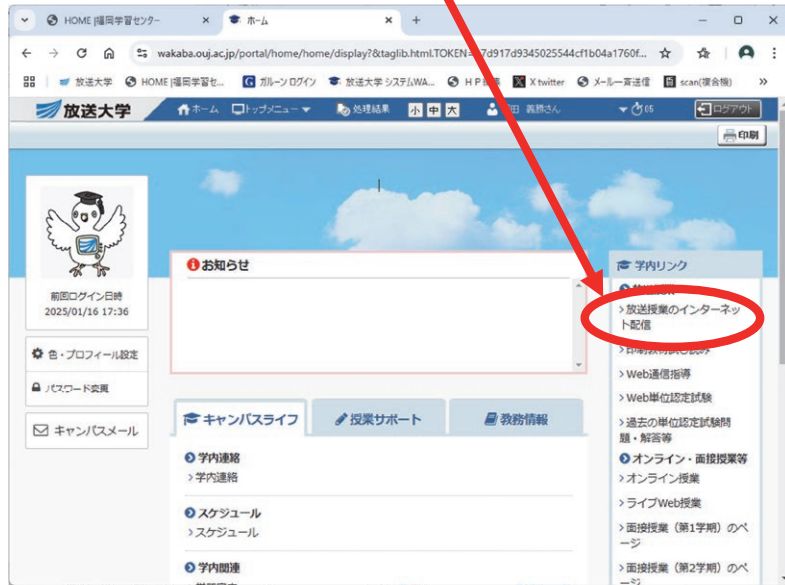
HOME |福岡学習センター ×
ホーム ×
+
wakaba.ouj.ac.jp/portal/home/home/display?&taglib.html.TOKEN=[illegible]7d917d9345025544cf1b04a1760f...
放送大学 HOME |福岡学習セ... ガルーン ログイン 放送大学 システムWA... HP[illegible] X twitter メール一斉送信 scan(複合機)
放送大学 ホーム トップメニュー 処理結果 小 中 大 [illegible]田 義勝さん 65 ログアウト
印刷
前回ログイン日時
2025/01/16 17:36
色・プロフィール設定
パスワード変更
キャンパスメール
お知らせ
キャンパスライフ
授業サポート
教務情報
学内連絡
>学内連絡
スケジュール
>スケジュール
学内関連
学内リンク
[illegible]
>放送授業のインターネット配信
>印刷教材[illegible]
>Web通信指導
>Web単位認定試験
>過去の単位認定試験問題・解答等
オンライン・面接授業等
>オンライン授業
>ライブWeb授業
>面接授業（第1学期）のページ
>面接授業（第2学期）のページ